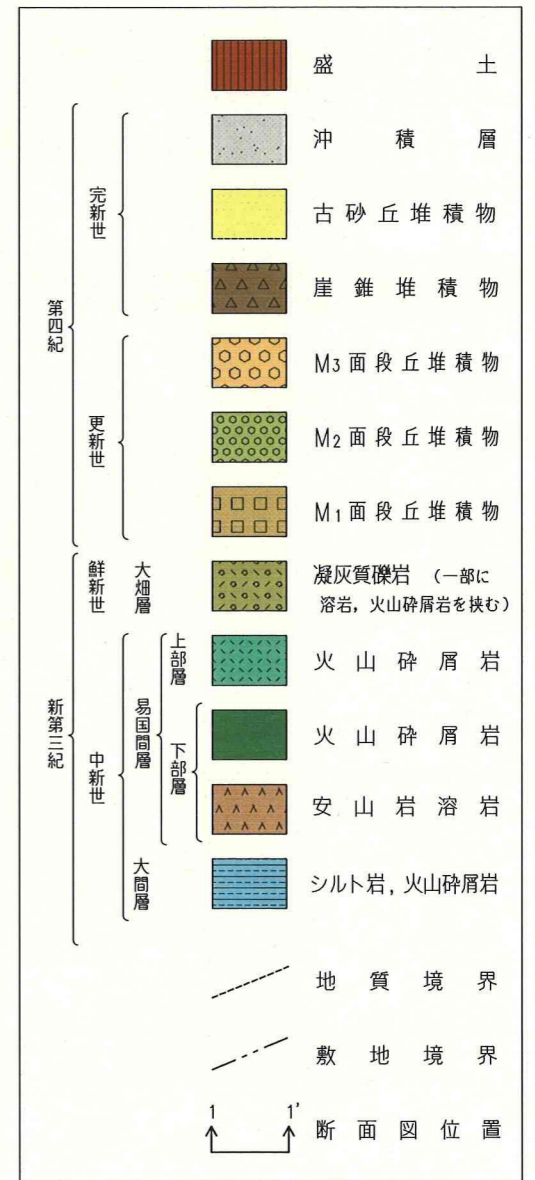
盛土

第四紀

完新世

沖積層

古砂丘堆積物

崖錐堆積物

更新世

M3 面段丘堆積物

M2 面段丘堆積物

M1 面段丘堆積物

新第三紀

鮮新世

大畑層

凝灰質礫岩（一部に溶岩，火山砕屑岩を挟む）

中新世

易国間層

上部層

火山砕屑岩

下部層

火山砕屑岩

安山岩溶岩

大間層

シルト岩，火山砕屑岩

地質境界

敷地境界

1 1'

断面図位置